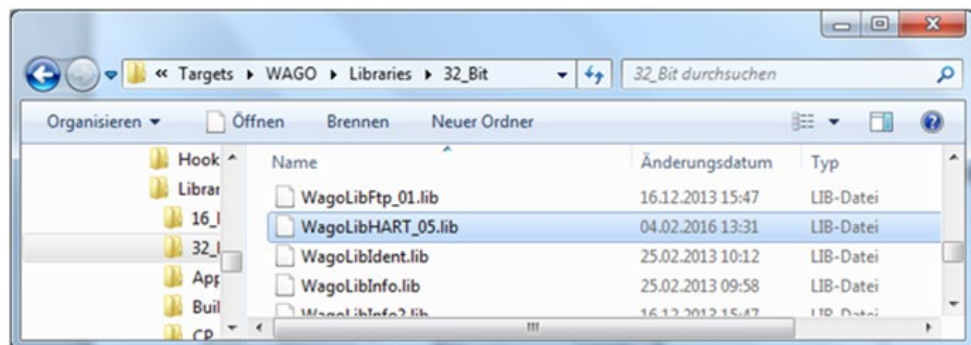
« Targets ▸ WAGO ▸ Libraries ▸ 32_Bit

32_Bit durchsuchen

Organisieren ▾ Öffnen Brennen Neuer Ordner

Hook
Librar
16_l
32_l
App
Buil
CP

| Name | Änderungsdatum | Typ |
|---|---|---|
| WagoLibFtp_01.lib | 16.12.2013 15:47 | LIB-Datei |
| WagoLibHART_05.lib | 04.02.2016 13:31 | LIB-Datei |
| WagoLibIdent.lib | 25.02.2013 10:12 | LIB-Datei |
| WagoLibInfo.lib | 25.02.2013 09:58 | LIB-Datei |
| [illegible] | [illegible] | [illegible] |